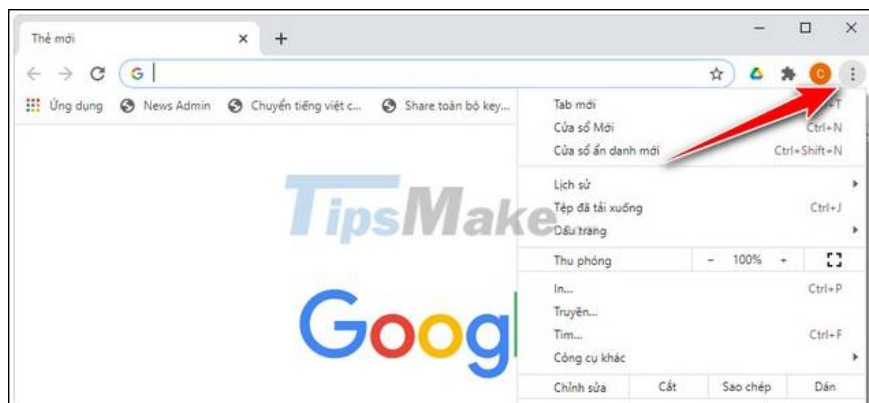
Thẻ mới
×
+
G
Ứng dụng
News Admin
Chuyển tiếng việt c...
Share toàn bộ key...
TipsMake
Goog
Tab mới
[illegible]T
Cửa sổ Mới
Ctrl+N
Cửa sổ ẩn danh mới
Ctrl+Shift+N
Lịch sử
Tệp đã tải xuống
Ctrl+J
Dấu trang
Thu phóng
-
100%
+
In...
Ctrl+P
Truyền...
Tìm...
Ctrl+F
Công cụ khác
Chỉnh sửa
Cắt
Sao chép
Dán